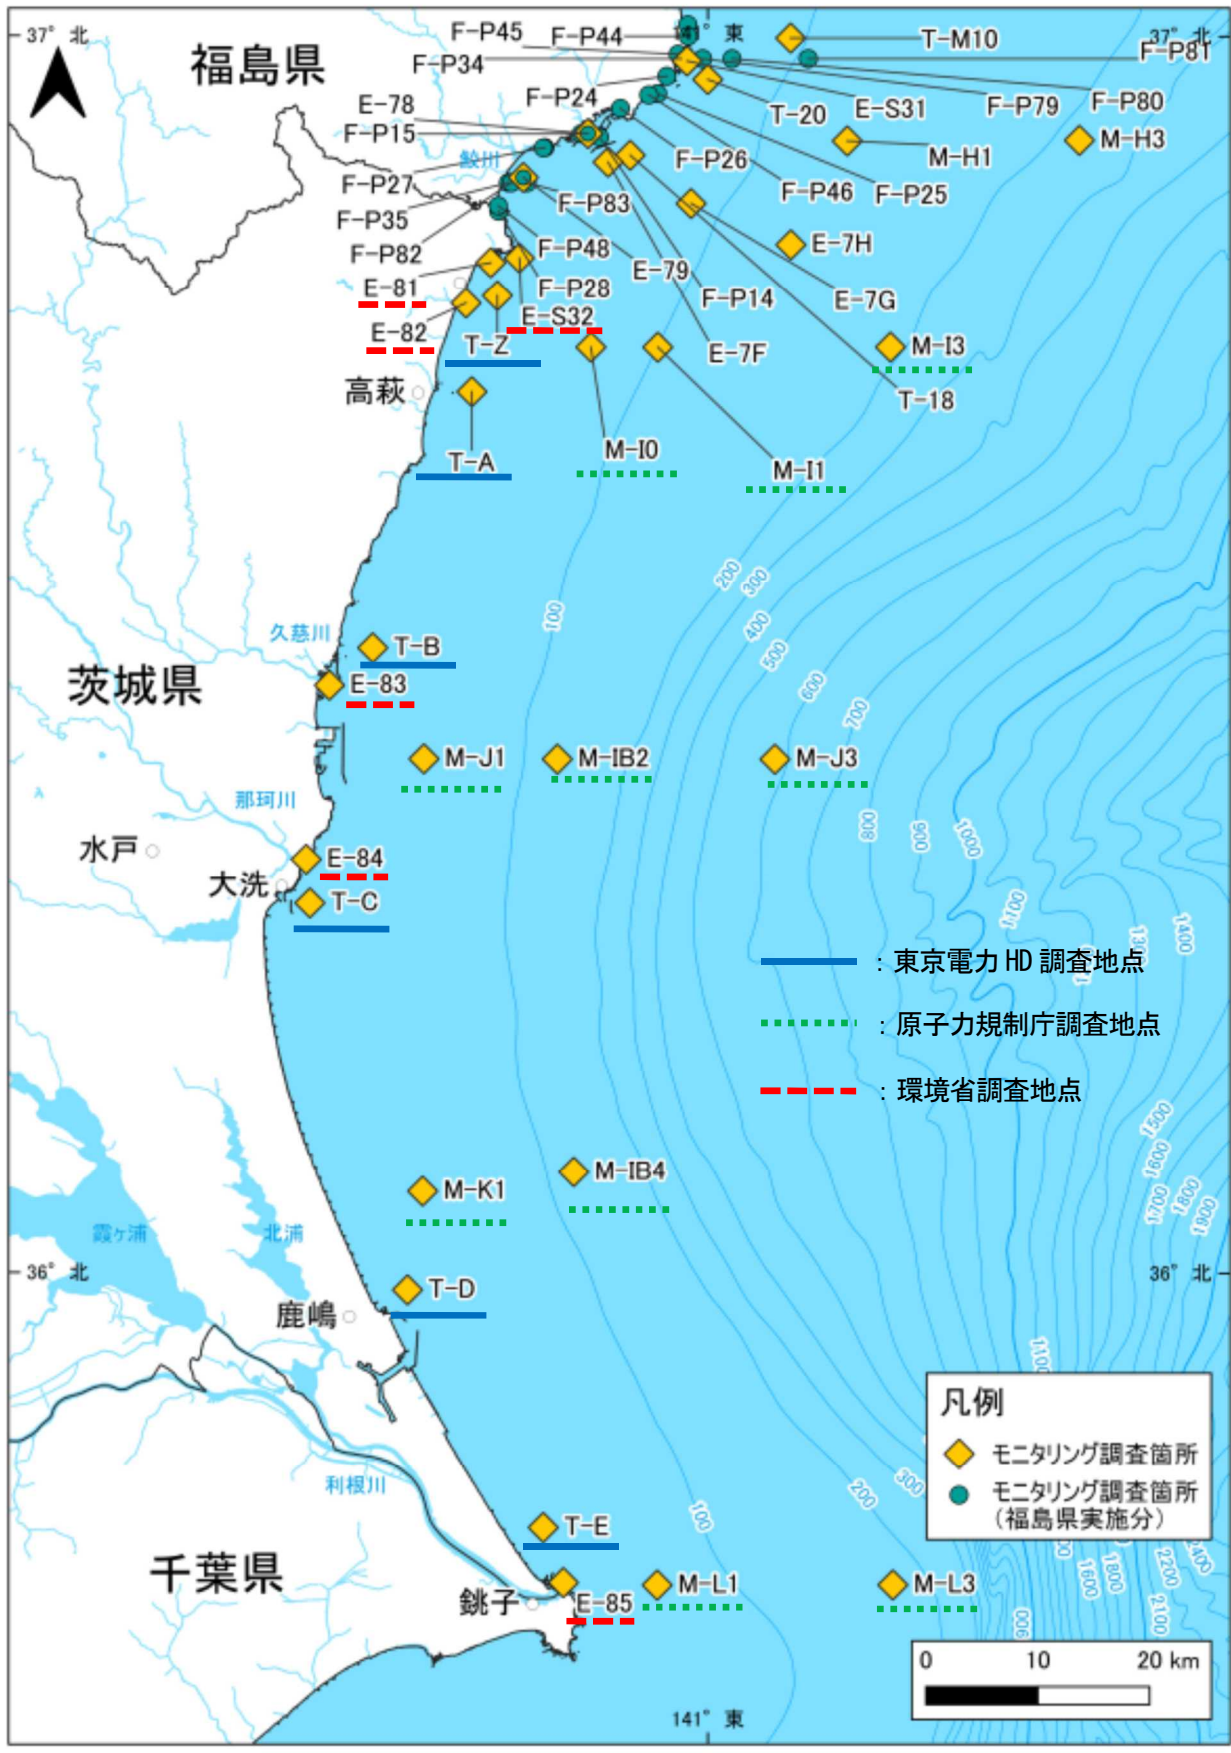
37° 北
福島県
F-P45
F-P44
141° 東
T-M10
37° 北
F-P81
F-P34
F-P24
T-20
E-S31
F-P79
F-P80
E-78
F-P15
M-H1
M-H3
鮫川
F-P26
F-P27
F-P46
F-P25
F-P35
F-P83
F-P82
F-P48
E-7H
E-81
E-79
E-7G
F-P28
F-P14
E-82
E-S32
T-Z
E-7F
M-I3
高萩
T-18
T-A
M-I0
M-I1
200
300
100
400
500
久慈川
600
T-B
茨城県
E-83
700
M-J1
M-IB2
M-J3
那珂川
800
900
1000
水戸
E-84
大洗
T-C
1100
1300
1400
：東京電力 HD 調査地点
：原子力規制庁調査地点
：環境省調査地点
1500
1600
1700
1800
1900
M-IB4
M-K1
霞ヶ浦
北浦
36° 北
36° 北
T-D
鹿嶋
1100
凡例
モニタリング調査箇所
モニタリング調査箇所（福島県実施分）
利根川
300
200
100
T-E
千葉県
M-L1
M-L3
銚子
E-85
0
10
20 km
141° 東